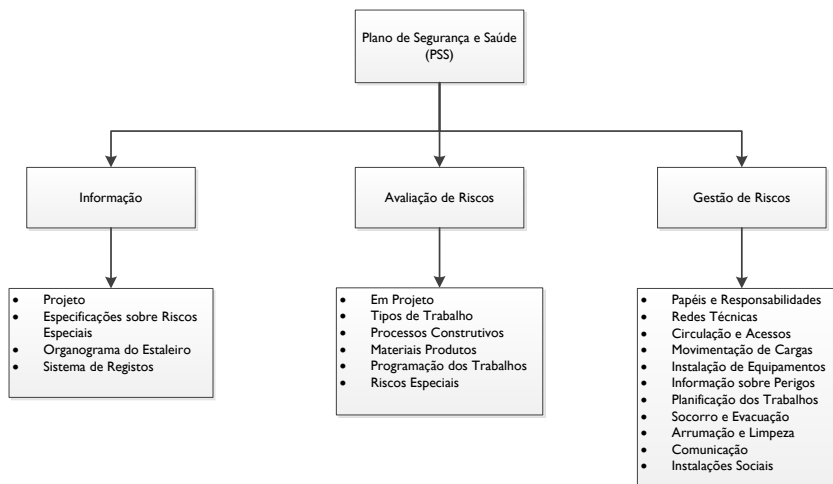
Plano de Segurança e Saúde (PSS)

Informação

Avaliação de Riscos

Gestão de Riscos

- Projeto
- Especificações sobre Riscos Especiais
- Organograma do Estaleiro
- Sistema de Registos

- Em Projeto
- Tipos de Trabalho
- Processos Construtivos
- Materiais Produtos
- Programação dos Trabalhos
- Riscos Especiais

- Papéis e Responsabilidades
- Redes Técnicas
- Circulação e Acessos
- Movimentação de Cargas
- Instalação de Equipamentos
- Informação sobre Perigos
- Planificação dos Trabalhos
- Socorro e Evacuação
- Arrumação e Limpeza
- Comunicação
- Instalações Sociais